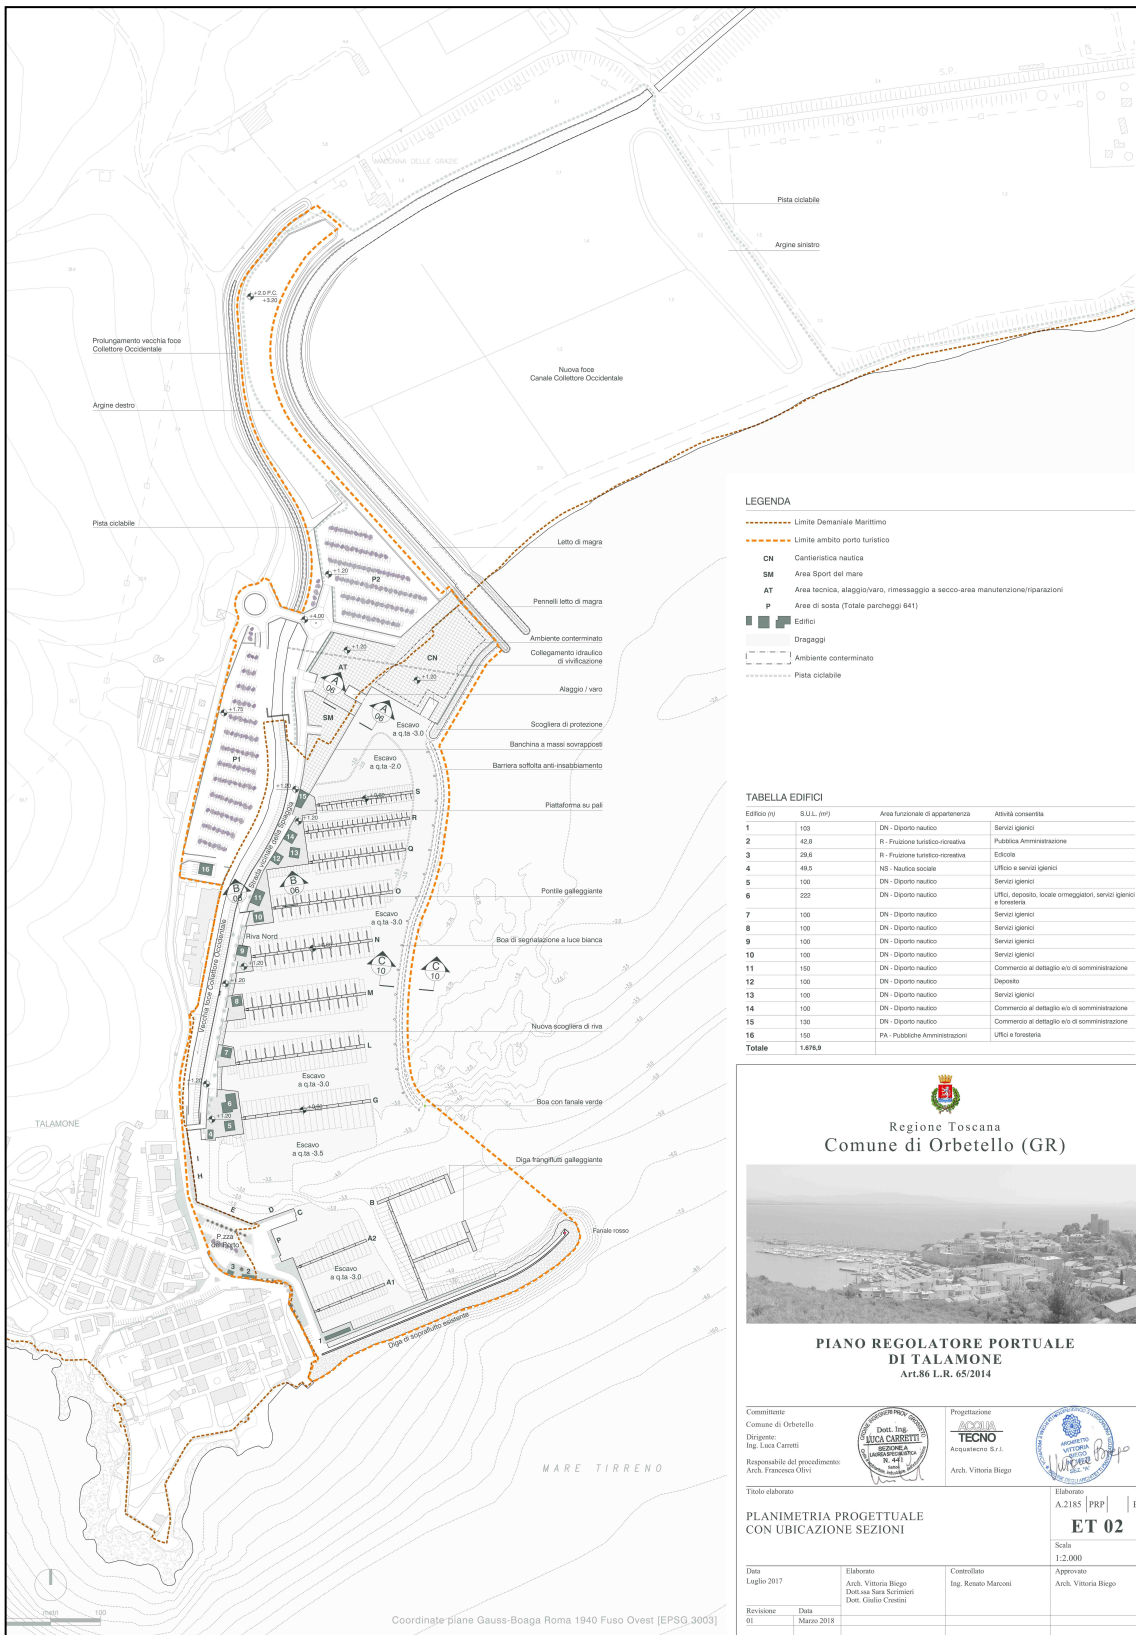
S.P.

Pista ciclabile

Argine sinistro

Prolungamento vecchia foce Collettore Occidentale

Nuova foce Canale Collettore Occidentale

Argine destro

Pista ciclabile

Letto di magra

Pennelli letto di magra

Ambiente conterminato

Collegamento idraulico di vivificazione

Alaggio / varo

Scogliera di protezione

Banchina a massi sovrapposti

Barriera soffolta anti-insabbiamento

Piattaforma su pali

Pontile galleggiante

Boa di segnalazione a luce bianca

Nuova scogliera di riva

Boa con fanale verde

Diga frangiflutti galleggiante

Fanale rosso

Diga di sopraflutto esistente

P2

P1

CN

AT

SM

Escavo a q.ta -3.0

Escavo a q.ta -2.0

Escavo a q.ta -3.0

Escavo a q.ta -3.0

Escavo a q.ta -3.5

Escavo a q.ta -3.0

Riva Nord

Vecchia foce Collettore Occidentale

Strada vicinale delle Saline

P.zza del Porto

TALAMONE

MARE TIRRENO

metri 100

Coordinate piane Gauss-Boaga Roma 1940 Fuso Ovest [EPSG 3003]

LEGENDA

Limite Demaniale Marittimo

Limite ambito porto turistico

CN Cantieristica nautica

SM Area Sport del mare

AT Area tecnica, alaggio/varo, rimessaggio a secco-area manutenzione/riparazioni

P Aree di sosta (Totale parcheggi 641)

Edifici

Dragaggi

Ambiente conterminato

Pista ciclabile

TABELLA EDIFICI

| Edificio (n) | S.U.L. (m²) | Area funzionale di appartenenza | Attività consentita |
|---|---|---|---|
| 1 | 103 | DN - Diporto nautico | Servizi igienici |
| 2 | 42,8 | R - Fruizione turistico-ricreativa | Pubblica Amministrazione |
| 3 | 29,6 | R - Fruizione turistico-ricreativa | Edicola |
| 4 | 49,5 | NS - Nautica sociale | Ufficio e servizi igienici |
| 5 | 100 | DN - Diporto nautico | Servizi igienici |
| 6 | 222 | DN - Diporto nautico | Uffici, deposito, locale ormeggiatori, servizi igienici e foresteria |
| 7 | 100 | DN - Diporto nautico | Servizi igienici |
| 8 | 100 | DN - Diporto nautico | Servizi igienici |
| 9 | 100 | DN - Diporto nautico | Servizi igienici |
| 10 | 100 | DN - Diporto nautico | Servizi igienici |
| 11 | 150 | DN - Diporto nautico | Commercio al dettaglio e/o di somministrazione |
| 12 | 100 | DN - Diporto nautico | Deposito |
| 13 | 100 | DN - Diporto nautico | Servizi igienici |
| 14 | 100 | DN - Diporto nautico | Commercio al dettaglio e/o di somministrazione |
| 15 | 130 | DN - Diporto nautico | Commercio al dettaglio e/o di somministrazione |
| 16 | 150 | PA - Pubbliche Amministrazioni | Uffici e foresteria |
| Totale | 1.676,9 | | |

Regione Toscana
Comune di Orbetello (GR)

PIANO REGOLATORE PORTUALE DI TALAMONE
Art.86 L.R. 65/2014

Committente
Comune di Orbetello
Dirigente:
Ing. Luca Carretti
Responsabile del procedimento:
Arch. Francesca Olivi

Dott. Ing. LUCA CARRETTI SEZIONE A N. 441

Progettazione
ACQUA TECNO
Acquatecno S.r.l.
Arch. Vittoria Biego

Titolo elaborato
PLANIMETRIA PROGETTUALE CON UBICAZIONE SEZIONI

Elaborato
A.2185 PRP
ET 02

Scala
1:2.000

| Data | Elaborato | Controllato | Approvato |
|---|---|---|---|
| Luglio 2017 | Arch. Vittoria Biego Dott.ssa Sara Scrimieri Dott. Giulio Crestini | Ing. Renato Marconi | Arch. Vittoria Biego |

| Revisione | Data |
|---|---|
| 01 | Marzo 2018 |